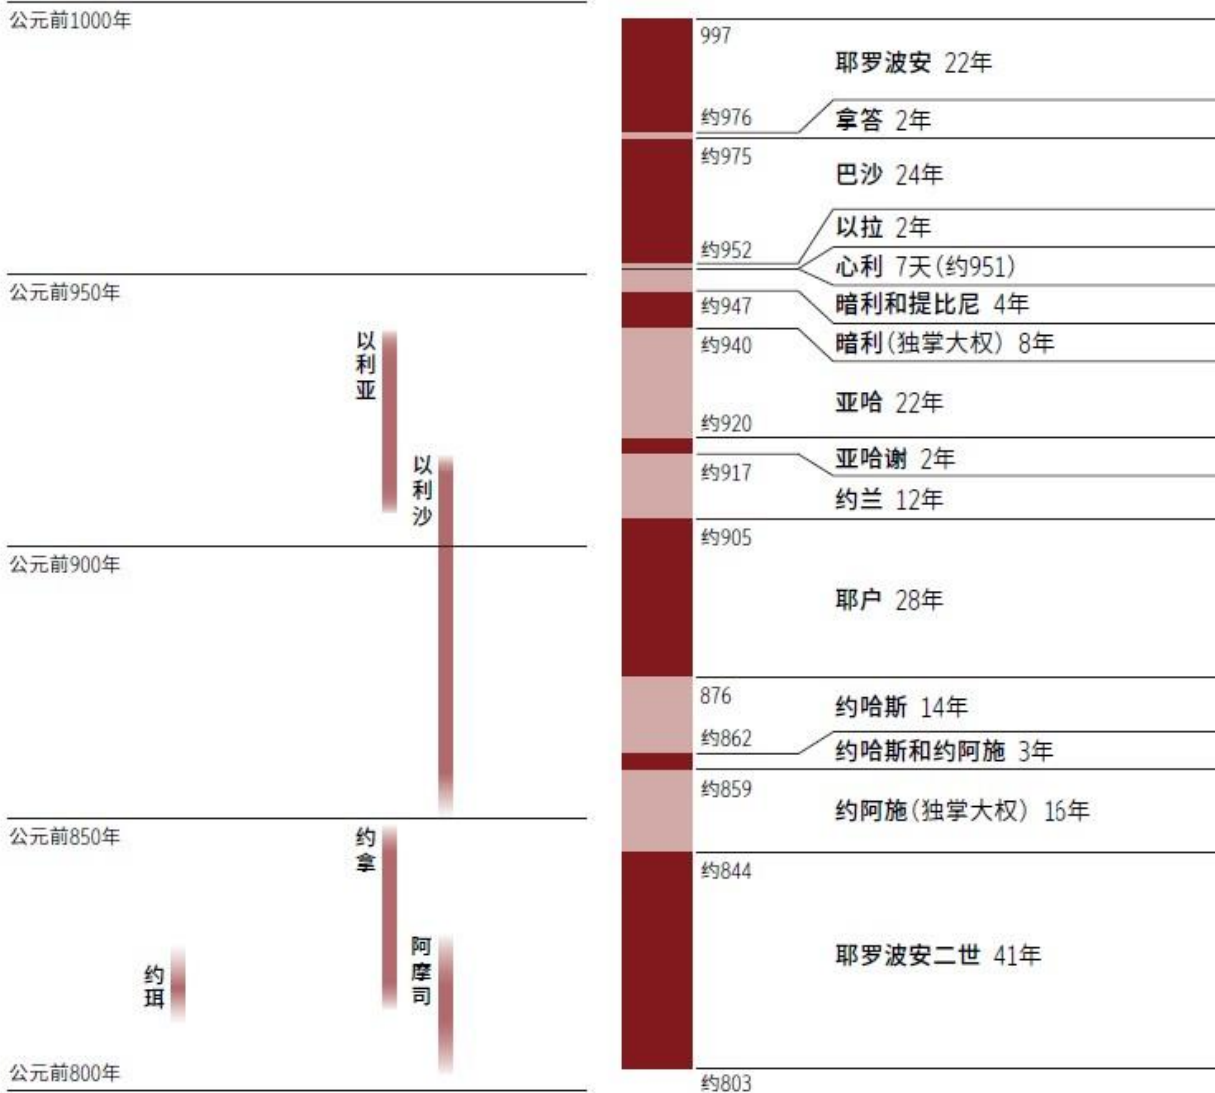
公元前1000年

公元前950年

以利亚

以利沙

公元前900年

公元前850年

约拿

阿摩司

约珥

公元前800年

997
耶罗波安 22年

约976
拿答 2年

约975
巴沙 24年

约952
以拉 2年
心利 7天(约951)

约947
暗利和提比尼 4年

约940
暗利(独掌大权) 8年

亚哈 22年

约920
亚哈谢 2年

约917
约兰 12年

约905
耶户 28年

876
约哈斯 14年

约862
约哈斯和约阿施 3年

约859
约阿施(独掌大权) 16年

约844
耶罗波安二世 41年

约803